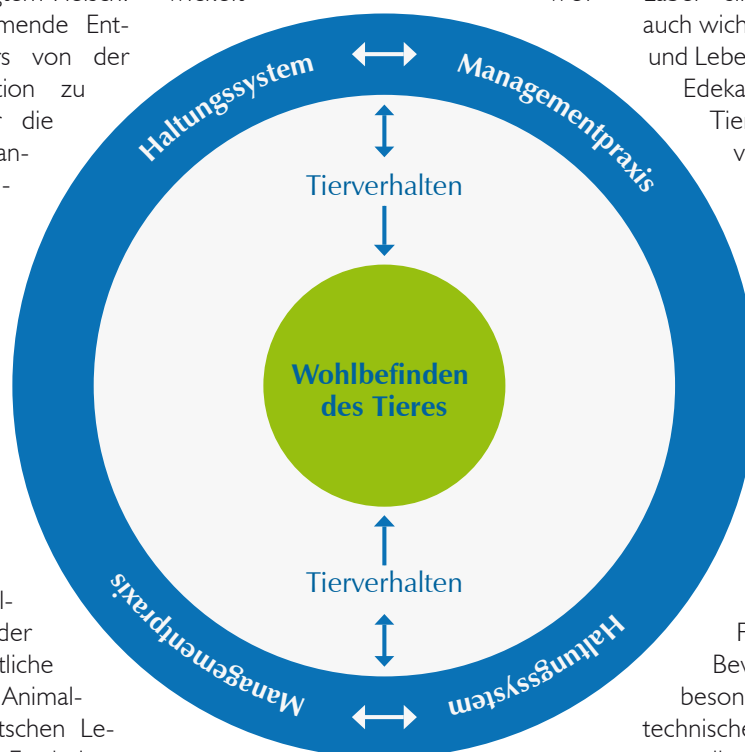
Haltungssystem

Managementpraxis

Tierverhalten

Wohlbefinden des Tieres

Tierverhalten

Managementpraxis

Haltungssystem

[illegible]mende Ent-
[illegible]s von der
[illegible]tion zu
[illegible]r die
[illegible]an-
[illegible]-

auch wich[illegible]
und Lebe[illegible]
Edeka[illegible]
Tier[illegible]
v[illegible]

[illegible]l-
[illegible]der
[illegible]tliche
Animal-
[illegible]tschen Le-

F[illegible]
Bev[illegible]
beson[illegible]
technische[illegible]